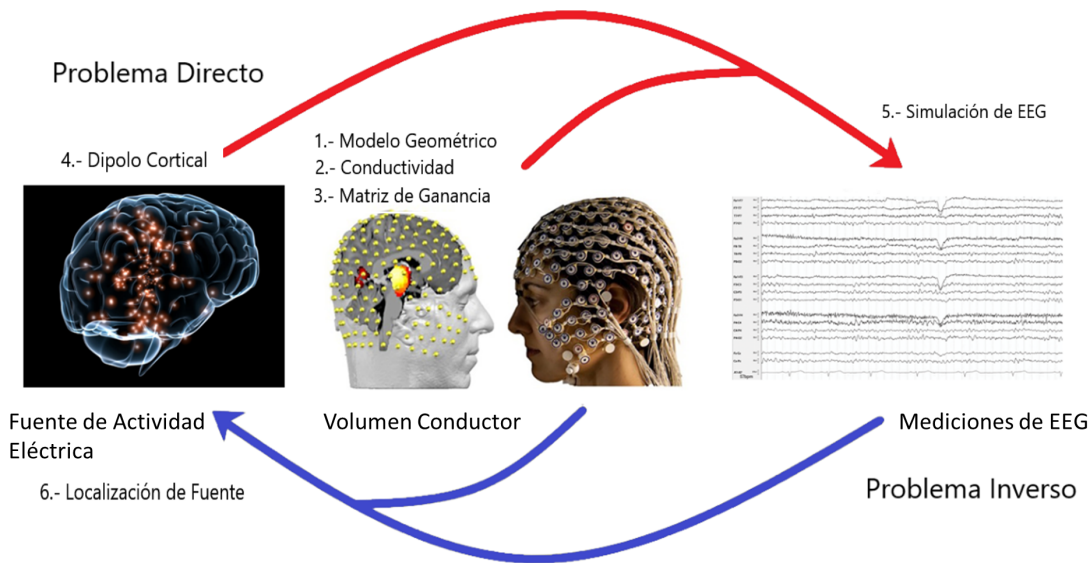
Problema Directo

4.- Dipolo Cortical

1.- Modelo Geométrico
2.- Conductividad
3.- Matriz de Ganancia

5.- Simulación de EEG

Fuente de Actividad Eléctrica

Volumen Conductor

Mediciones de EEG

6.- Localización de Fuente

Problema Inverso